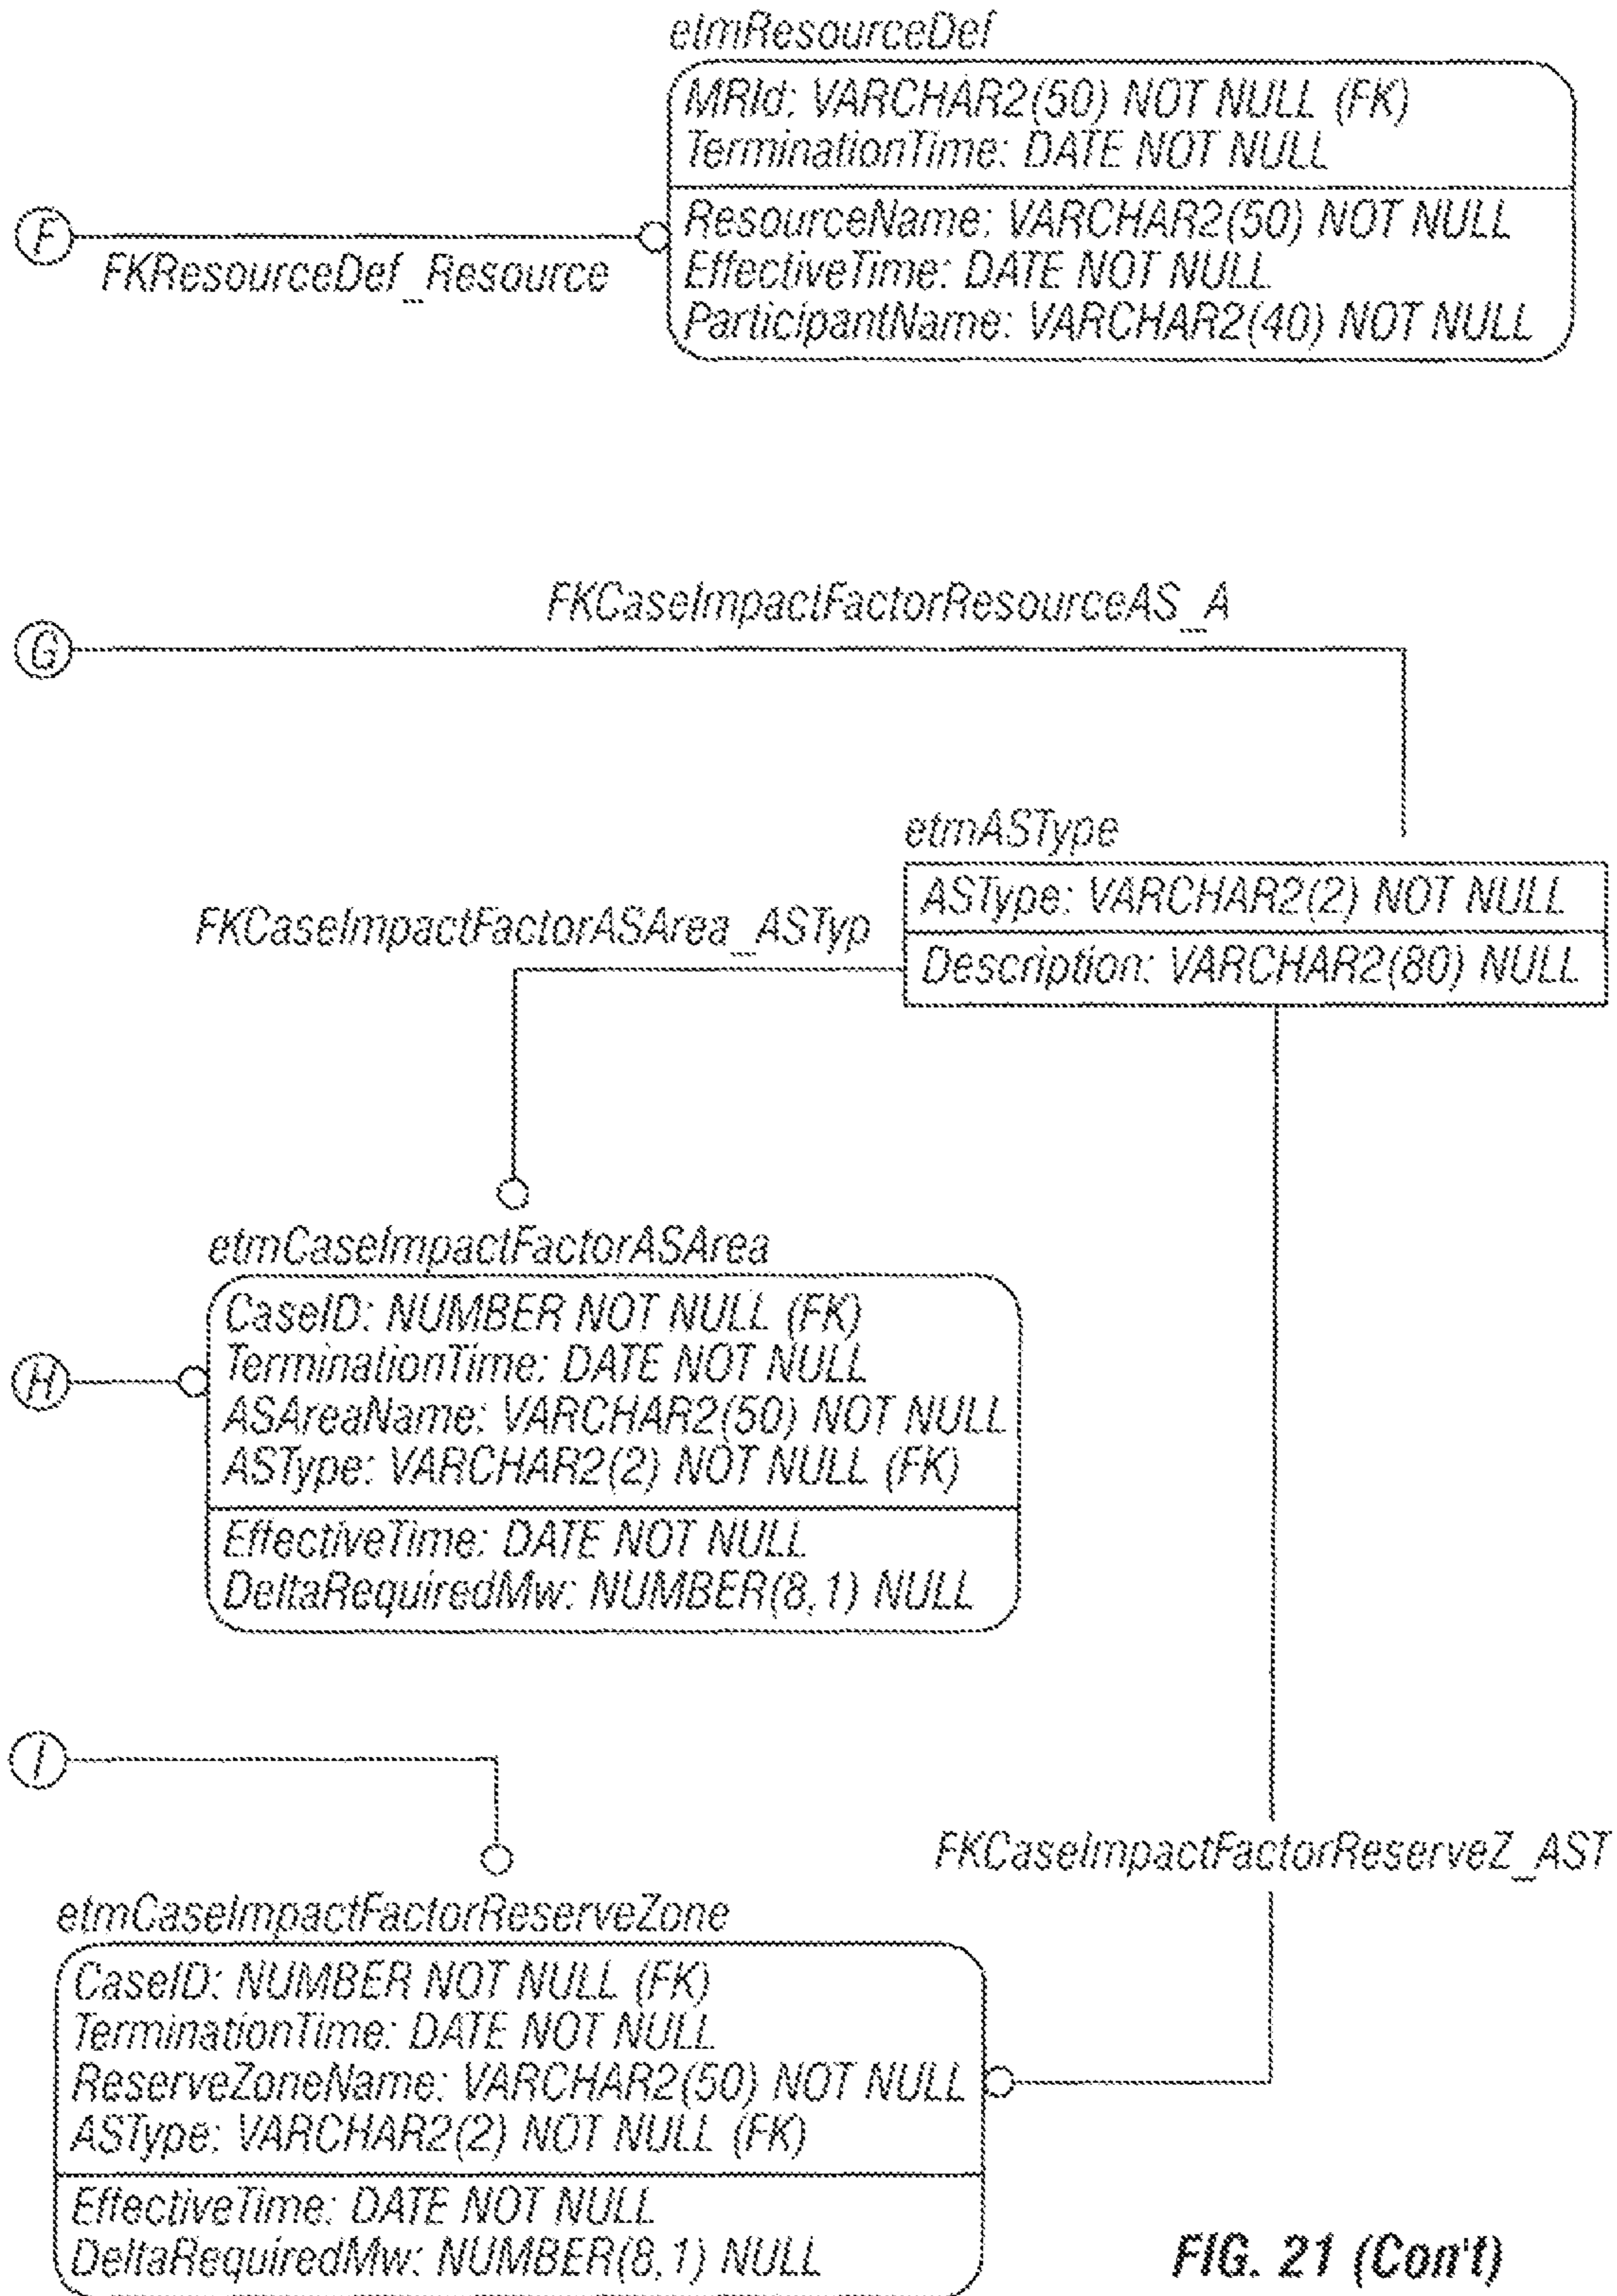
etmResourceDef
MRId: VARCHAR2(50) NOT NULL (FK)
TerminationTime: DATE NOT NULL
ResourceName: VARCHAR2(50) NOT NULL
EffectiveTime: DATE NOT NULL
ParticipantName: VARCHAR2(40) NOT NULL

F
FKResourceDef_Resource

FKCaseImpactFactorResourceAS_A
G

etmASType
ASType: VARCHAR2(2) NOT NULL
Description: VARCHAR2(80) NULL

FKCaseImpactFactorASArea_ASTyp

etmCaseImpactFactorASArea
CaseID: NUMBER NOT NULL (FK)
TerminationTime: DATE NOT NULL
ASAreaName: VARCHAR2(50) NOT NULL
ASType: VARCHAR2(2) NOT NULL (FK)
EffectiveTime: DATE NOT NULL
DeltaRequiredMw: NUMBER(8,1) NULL

H

I

FKCaseImpactFactorReserveZ_AST

etmCaseImpactFactorReserveZone
CaseID: NUMBER NOT NULL (FK)
TerminationTime: DATE NOT NULL
ReserveZoneName: VARCHAR2(50) NOT NULL
ASType: VARCHAR2(2) NOT NULL (FK)
EffectiveTime: DATE NOT NULL
DeltaRequiredMw: NUMBER(8,1) NULL

FIG. 21 (Con't)